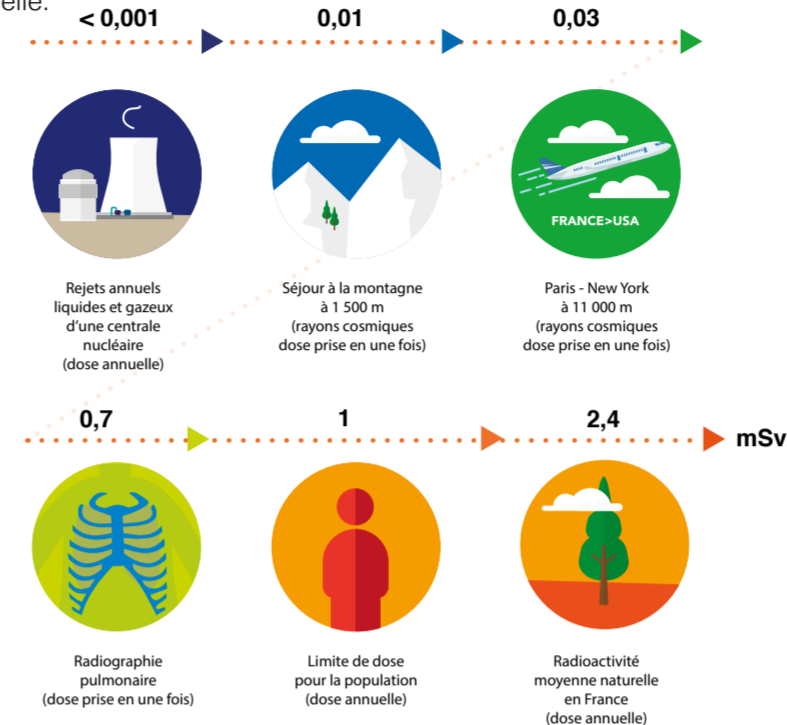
elle.

< 0,001

0,01

0,03

Rejets annuels liquides et gazeux d'une centrale nucléaire (dose annuelle)

Séjour à la montagne à 1 500 m (rayons cosmiques dose prise en une fois)

FRANCE>USA

Paris - New York à 11 000 m (rayons cosmiques dose prise en une fois)

0,7

1

2,4

mSv

Radiographie pulmonaire (dose prise en une fois)

Limite de dose pour la population (dose annuelle)

Radioactivité moyenne naturelle en France (dose annuelle)